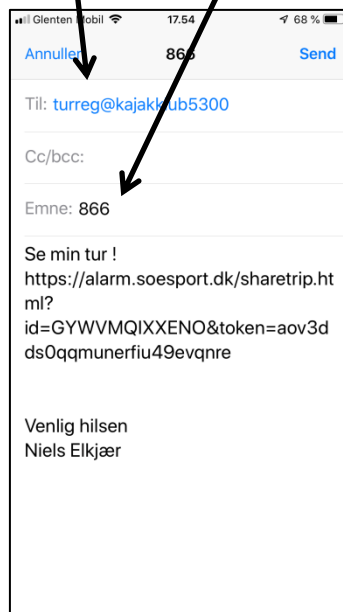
Glenten Mobil 17.54 68 %

Annuller 866 Send

Til: turreg@kajakklub5300

Cc/bcc:

Emne: 866

Se min tur !
https://alarm.soesport.dk/sharetrip.html?id=GYWVMQIXXENO&token=aov3dds0qqmunerfiu49evqnre

Venlig hilsen
Niels Elkjær